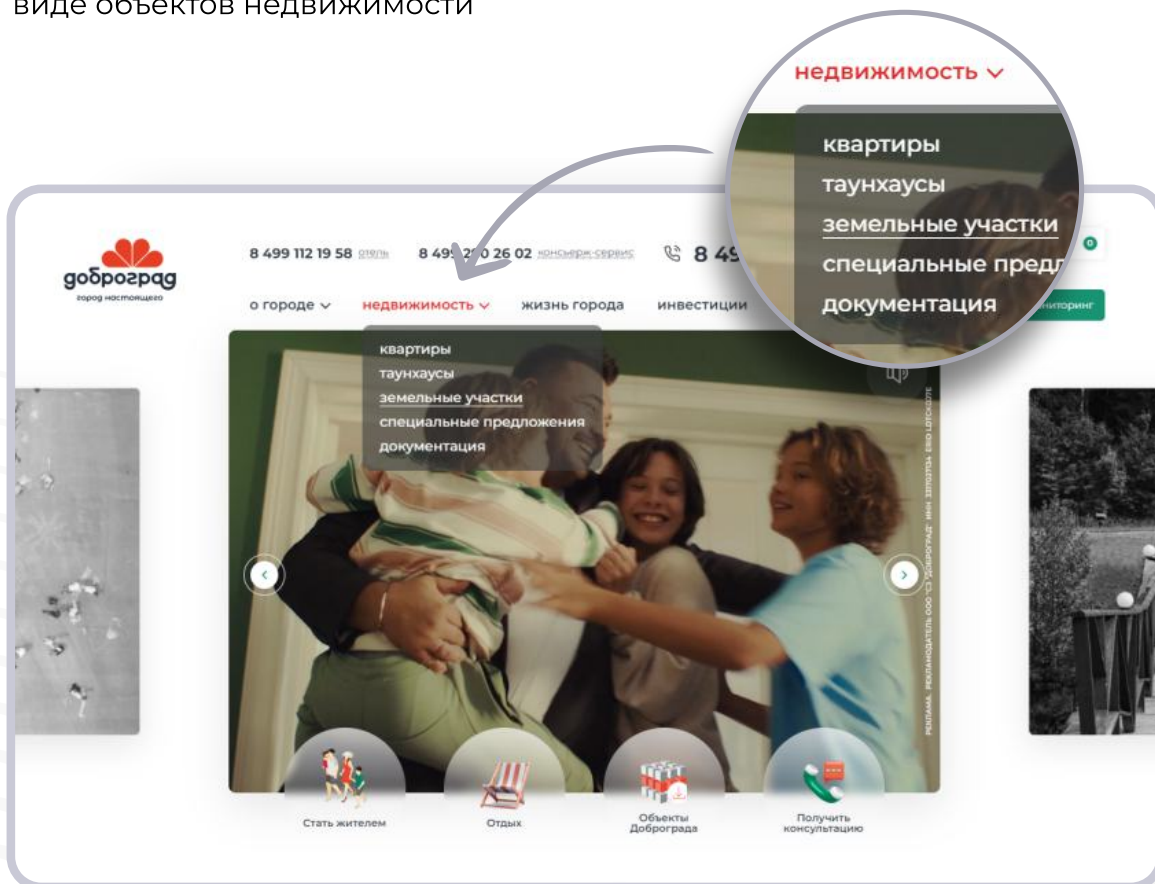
виде объектов недвижимости

недвижимость
квартиры
таунхаусы
земельные участки
специальные предл
документация

доброград
город настоящего

8 499 112 19 58 отель
8 499 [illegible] 26 02 консьерж-сервис
8 49

о городе
недвижимость
жизнь города
инвестиции
мониторинг

квартиры
таунхаусы
земельные участки
специальные предложения
документация

РЕКЛАМА. РЕКЛАМОДАТЕЛЬ ООО "СЗ "ДОБРОГРАД" ИНН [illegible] ERID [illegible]

Стать жителем
Отдых
Объекты Доброграда
Получить консультацию